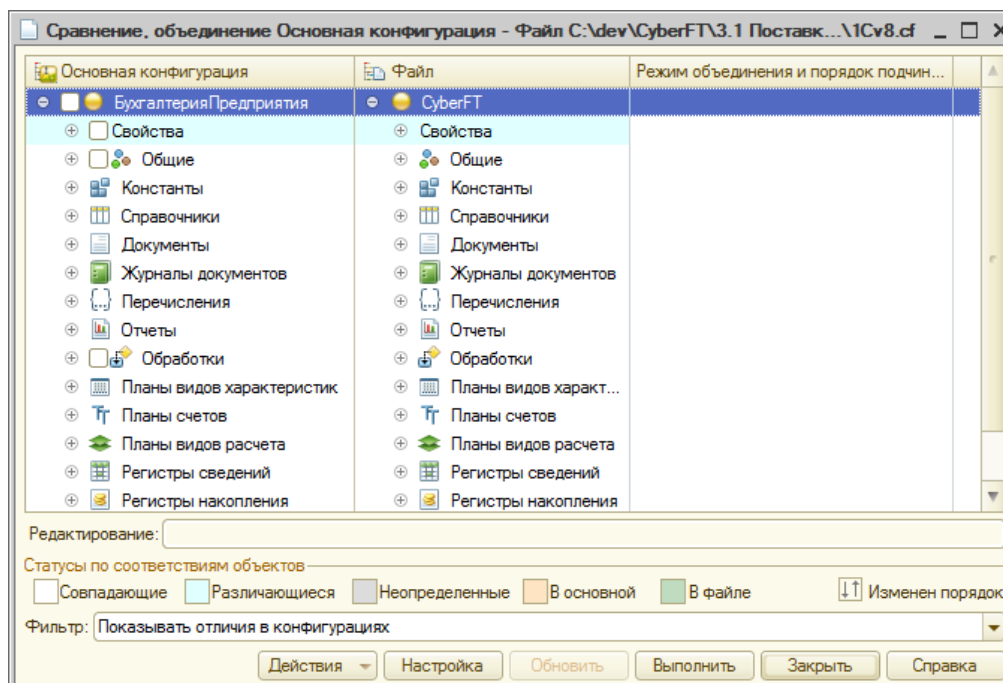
Сравнение, объединение Основная конфигурация - Файл C:\dev\CyberFT\3.1 Поставк...\1Cv8.cf

| Основная конфигурация | Файл | Режим объединения и порядок подчин... |
|---|---|---|
| БухгалтерияПредприятия | CyberFT | |
| Свойства | Свойства | |
| Общие | Общие | |
| Константы | Константы | |
| Справочники | Справочники | |
| Документы | Документы | |
| Журналы документов | Журналы документов | |
| Перечисления | Перечисления | |
| Отчеты | Отчеты | |
| Обработки | Обработки | |
| Планы видов характеристик | Планы видов характ... | |
| Планы счетов | Планы счетов | |
| Планы видов расчета | Планы видов расчета | |
| Регистры сведений | Регистры сведений | |
| Регистры накопления | Регистры накопления | |

Редактирование:

Статусы по соответствиям объектов

Совпадающие Различающиеся Неопределенные В основной В файле Изменен порядок

Фильтр: Показывать отличия в конфигурациях

Действия Настройка Обновить Выполнить Закрыть Справка